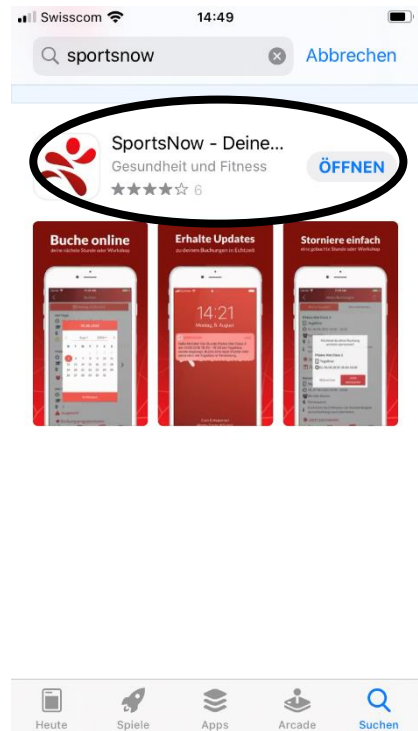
Swisscom 14:49

sportsnow

Abbrechen

SportsNow - Deine...

Gesundheit und Fitness

6

ÖFFNEN

Buche online

deine nächste Stunde oder Workshop

Erhalte Updates

zu deinen Buchungen in Echtzeit

14:21

Montag, 9. August

Storniere einfach

eine gebuchte Stunde oder Workshop

Heute

Spiele

Apps

Arcade

Suchen